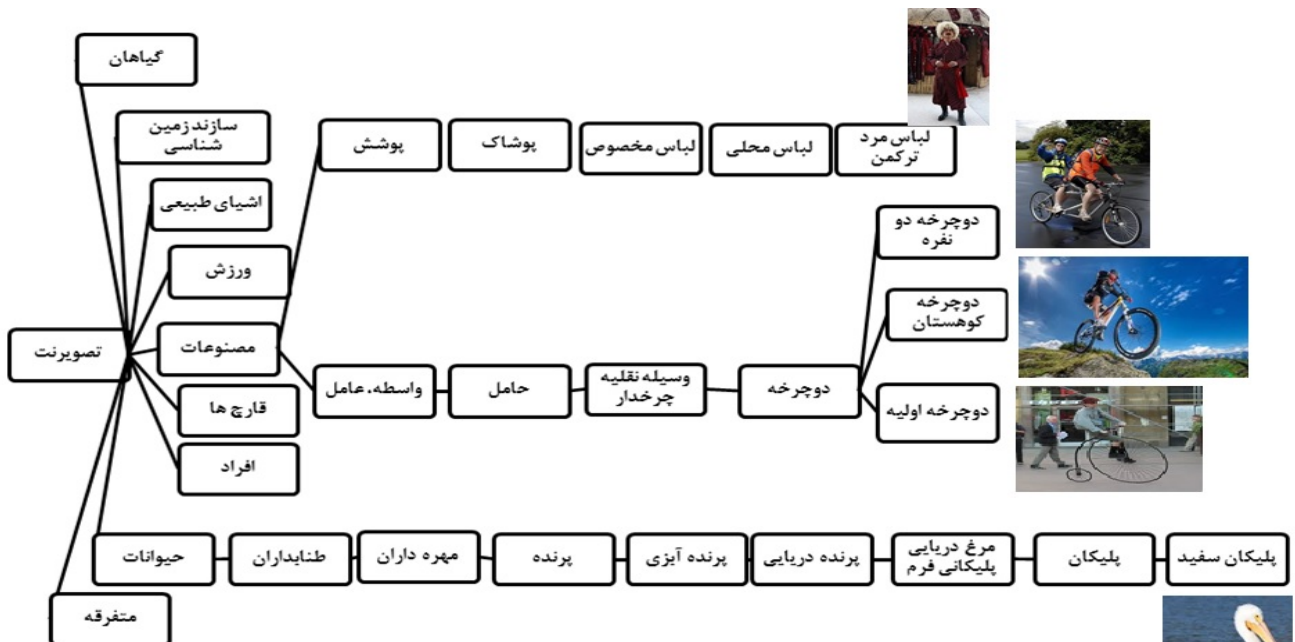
گیاهان

سازند زمین شناسی

اشیای طبیعی

ورزش

تصویرنت

مصنوعات

قارچ ها

افراد

حیوانات

متفرقه

پوشش

پوشاک

لباس مخصوص

لباس محلی

لباس مرد ترکمن

واسطه، عامل

حامل

وسیله نقلیه چرخدار

دوچرخه

دوچرخه دو نفره

دوچرخه کوهستان

دوچرخه اولیه

طنابداران

مهره داران

پرنده

پرنده آبزی

پرنده دریایی

مرغ دریایی پلیکانی فرم

پلیکان

پلیکان سفید